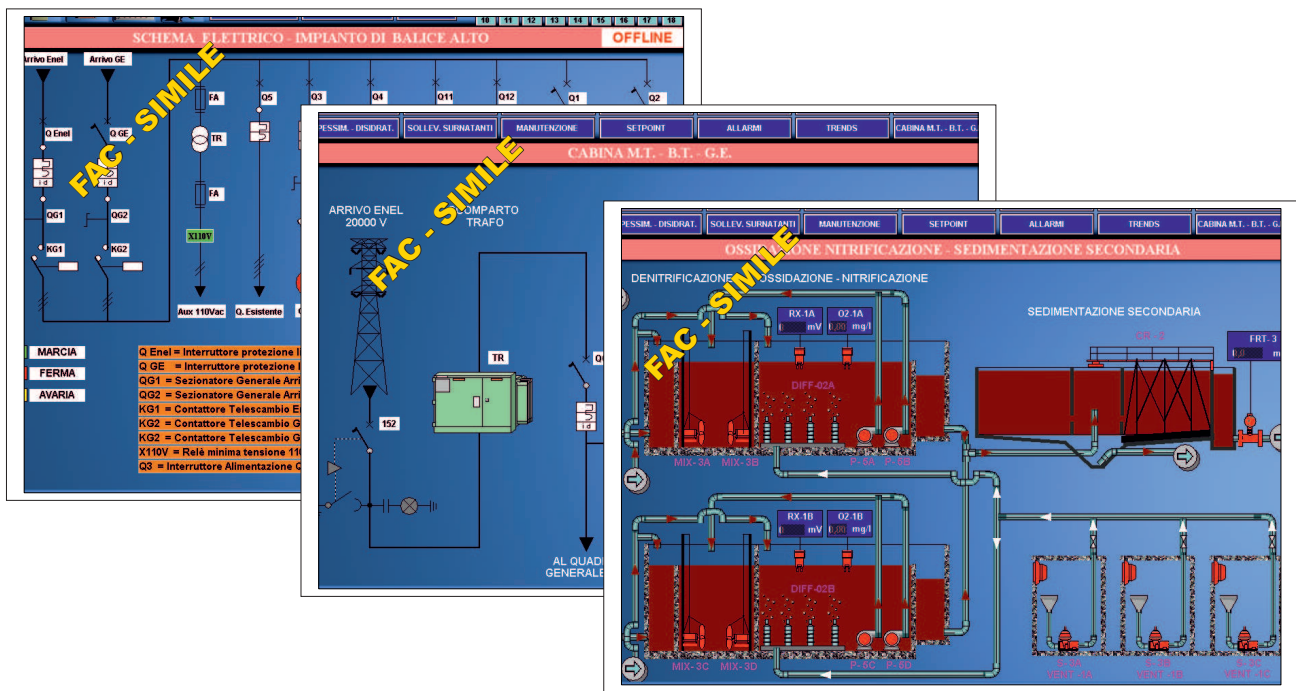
10 11 12 13 14 15 16 17 18

SCHEMA ELETTRICO - IMPIANTO DI BALICE ALTO

OFFLINE

Arrivo Enel

Arrivo GE

FAC - SIMILE

Q Enel

Q GE

QG1

QG2

KG1

KG2

FA

TR

FA

X110V

Aux 110Vac

Q5

Q. Esistente

Q3

Q4

Q11

Q12

Q1

Q2

MARCIA

FERMA

AVARIA

Q Enel = Interruttore protezione I

Q GE = Interruttore protezione I

QG1 = Sezionatore Generale Arri

QG2 = Sezionatore Generale Arri

KG1 = Contattore Telescambio E

KG2 = Contattore Telescambio G

KG2 = Contattore Telescambio G

X110V = Relè minima tensione 11

Q3 = Interruttore Alimentazione C

PESSIM. - DISIDRAT.

SOLLEV. SURNATANTI

MANUTENZIONE

SETPOINT

ALLARMI

TRENDS

CABINA M.T. - B.T. - G.

CABINA M.T. - B.T. - G.E.

FAC - SIMILE

ARRIVO ENEL 20000 V

COMPARTO TRAFO

TR

152

Q

AL QUAD GENERALE

PESSIM. - DISIDRAT.

SOLLEV. SURNATANTI

MANUTENZIONE

SETPOINT

ALLARMI

TRENDS

CABINA M.T. - B.T. - G.

OSSIDAZIONE NITRIFICAZIONE - SEDIMENTAZIONE SECONDARIA

FAC - SIMILE

DENITRIFICAZIONE - OSSIDAZIONE - NITRIFICAZIONE

SEDIMENTAZIONE SECONDARIA

RX-1A

mV

O2-1A

0.00 mg/l

FRT-3

0.0 m

DIFF-02A

MIX-3A

MIX-3B

P-5A

P-5B

RX-1B

mV

O2-1B

0.00 mg/l

DIFF-02B

MIX-3C

MIX-3D

P-5C

P-5D